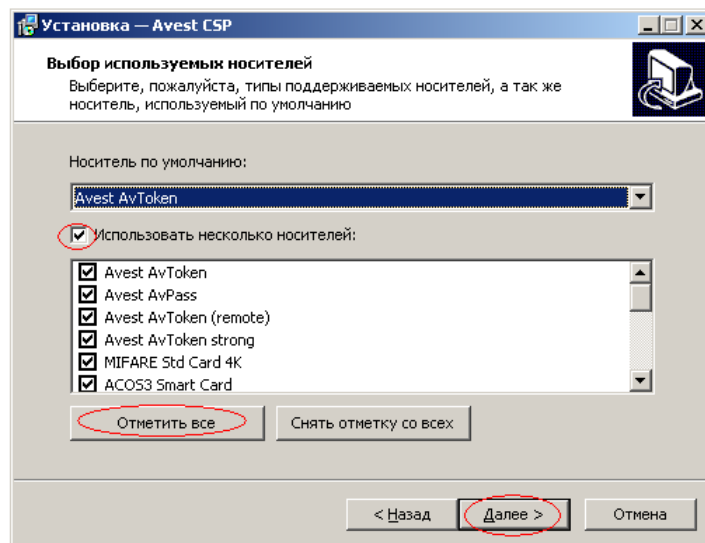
Установка — Avest CSP

Выбор используемых носителей

Выберите, пожалуйста, типы поддерживаемых носителей, а так же носитель, используемый по умолчанию

Носитель по умолчанию:

Avest AvToken

Использовать несколько носителей:

Avest AvToken
Avest AvPass
Avest AvToken (remote)
Avest AvToken strong
MIFARE Std Card 4K
ACOS3 Smart Card

Отметить все

Снять отметку со всех

< Назад

Далее >

Отмена